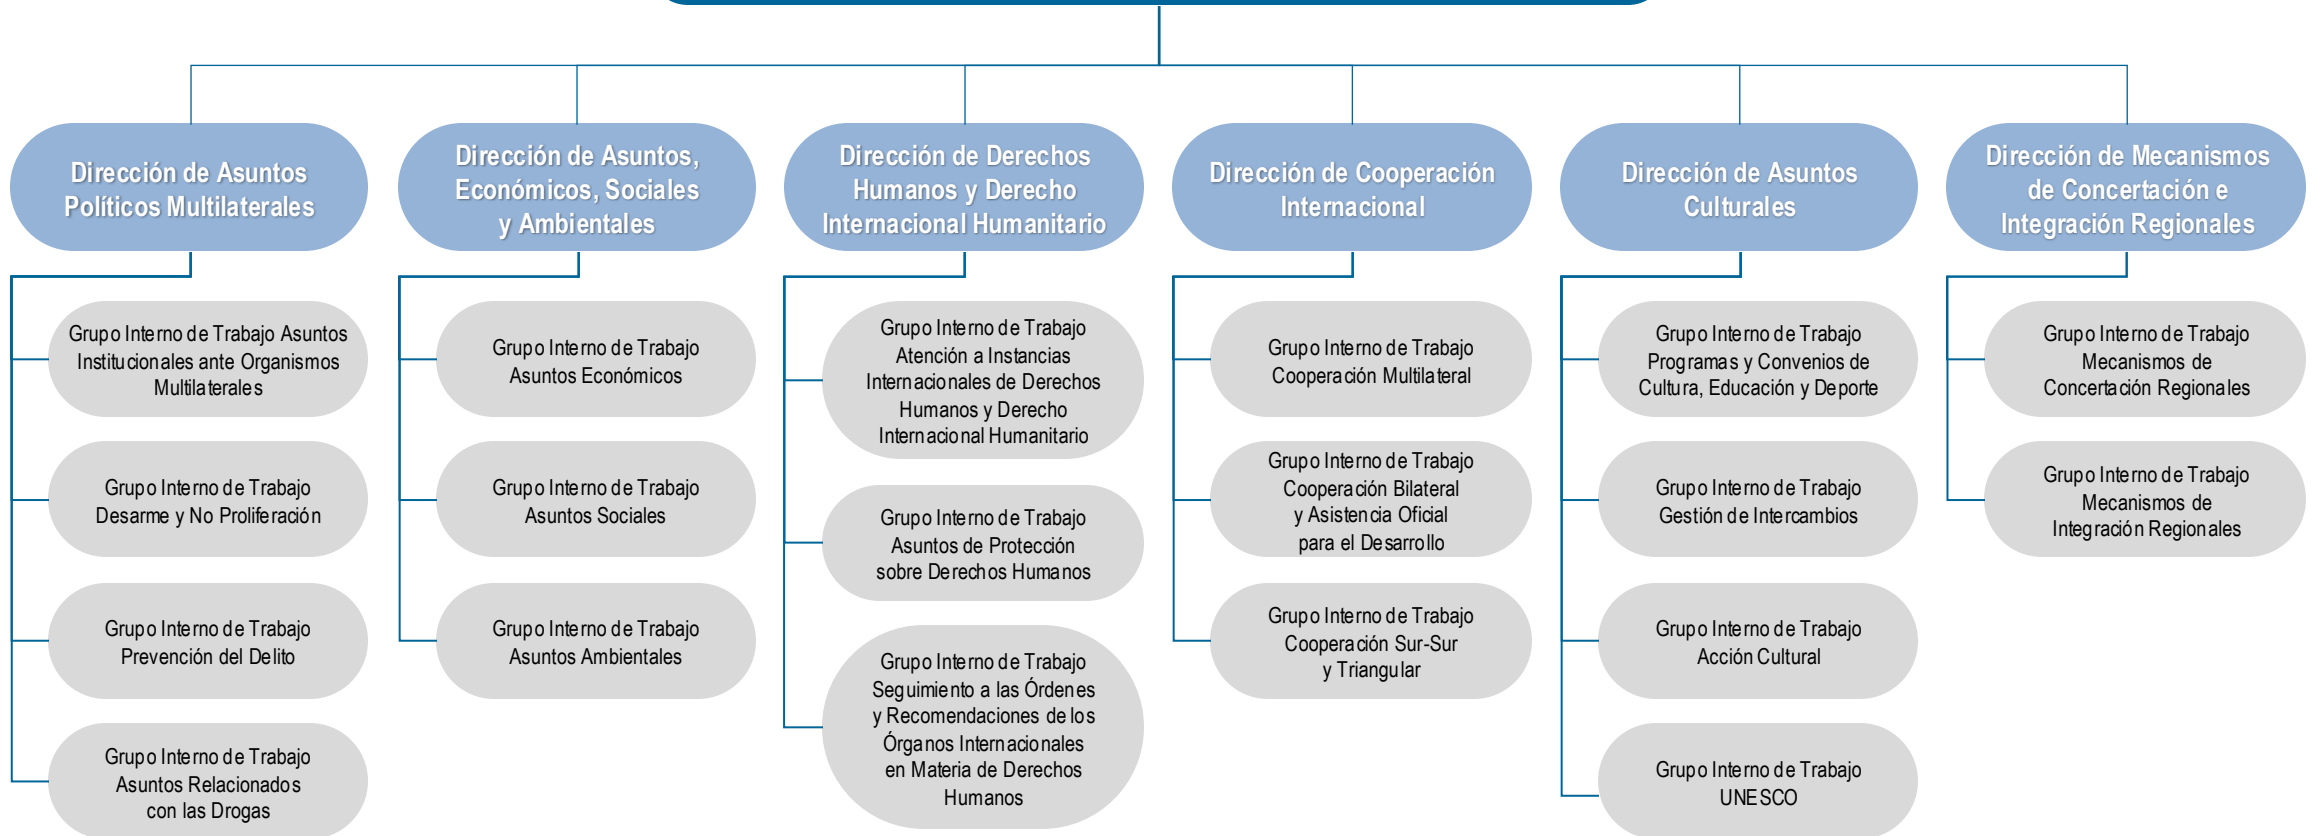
Dirección de Asuntos Políticos Multilaterales

Grupo Interno de Trabajo Asuntos Institucionales ante Organismos Multilaterales

Grupo Interno de Trabajo Desarme y No Proliferación

Grupo Interno de Trabajo Prevención del Delito

Grupo Interno de Trabajo Asuntos Relacionados con las Drogas

Dirección de Asuntos, Económicos, Sociales y Ambientales

Grupo Interno de Trabajo Asuntos Económicos

Grupo Interno de Trabajo Asuntos Sociales

Grupo Interno de Trabajo Asuntos Ambientales

Dirección de Derechos Humanos y Derecho Internacional Humanitario

Grupo Interno de Trabajo Atención a Instancias Internacionales de Derechos Humanos y Derecho Internacional Humanitario

Grupo Interno de Trabajo Asuntos de Protección sobre Derechos Humanos

Grupo Interno de Trabajo Seguimiento a las Órdenes y Recomendaciones de los Órganos Internacionales en Materia de Derechos Humanos

Dirección de Cooperación Internacional

Grupo Interno de Trabajo Cooperación Multilateral

Grupo Interno de Trabajo Cooperación Bilateral y Asistencia Oficial para el Desarrollo

Grupo Interno de Trabajo Cooperación Sur-Sur y Triangular

Dirección de Asuntos Culturales

Grupo Interno de Trabajo Programas y Convenios de Cultura, Educación y Deporte

Grupo Interno de Trabajo Gestión de Intercambios

Grupo Interno de Trabajo Acción Cultural

Grupo Interno de Trabajo UNESCO

Dirección de Mecanismos de Concertación e Integración Regionales

Grupo Interno de Trabajo Mecanismos de Concertación Regionales

Grupo Interno de Trabajo Mecanismos de Integración Regionales